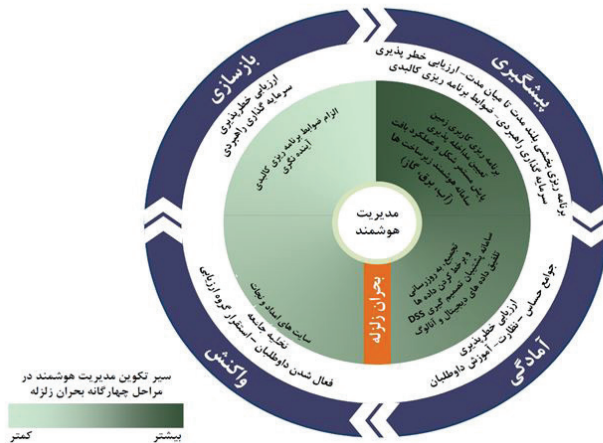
پیشگیری
برنامه ریزی بخشی بلند مدت تا میان مدت- ارزیابی خطر پذیری
سرمایه گذاری راهبردی- ضوابط برنامه ریزی کالبدی

بازسازی
ارزیابی خطرپذیری
سرمایه گذاری راهبردی

آمادگی
جوامع حساس
ارزیابی خطرپذیری
نظارت- آموزش داوطلبان

واکنش
فعال شدن داوطلبان- استقرار گروه ارزیابی

برنامه ریزی کاربری زمین
تعیین مداخله پذیری
بافت، شکل و عملکرد بافت
ساختار، شریان ها و خدمات عمومی (آب، برق، گاز)

الزام ضوابط برنامه ریزی کالبدی
آینده نگری

سامانه پشتیبان تصمیم گیری DSS
تصحیح، به روزرسانی و برطرف کردن داده ها
تلفیق داده های دیجیتال و آنالوگ

سایت های امداد و نجات
تخلیه جابجایی

مدیریت
هوشمند

بحران زلزله

سیر تکوین مدیریت هوشمند در
مراحل چهارگانه بحران زلزله

کمتر
بیشتر